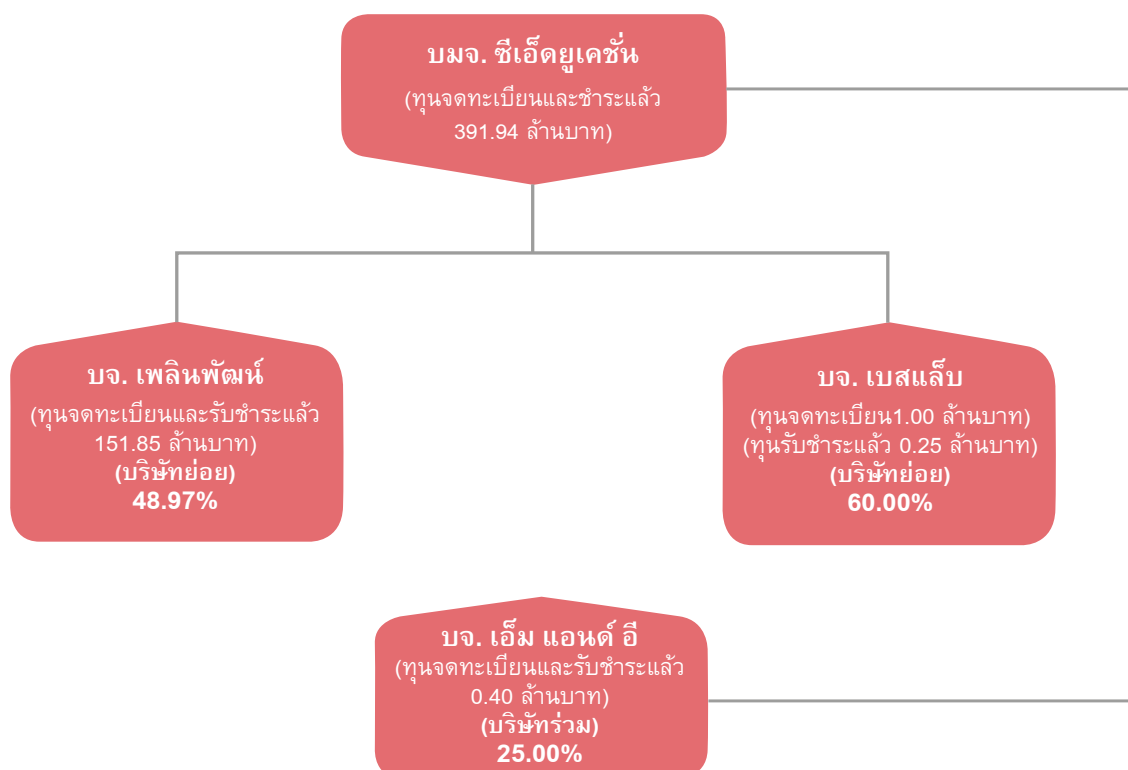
บมจ. ซีเอ็ดยูเคชั่น
(ทุนจดทะเบียนและชำระแล้ว 391.94 ล้านบาท)

บจ. เพลินพัฒน์
(ทุนจดทะเบียนและรับชำระแล้ว 151.85 ล้านบาท)
(บริษัทย่อย)
48.97%

บจ. เบสแล็บ
(ทุนจดทะเบียน1.00 ล้านบาท)
(ทุนรับชำระแล้ว 0.25 ล้านบาท)
(บริษัทย่อย)
60.00%

บจ. เอ็ม แอนด์ อี
(ทุนจดทะเบียนและรับชำระแล้ว 0.40 ล้านบาท)
(บริษัทร่วม)
25.00%